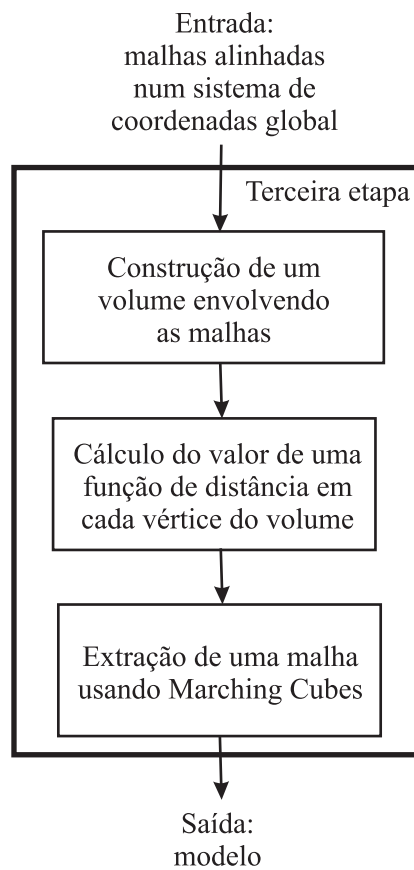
Entrada:
malhas alinhadas
num sistema de
coordenadas global

Terceira etapa

Construção de um
volume envolvendo
as malhas

Cálculo do valor de uma
função de distância em
cada vértice do volume

Extração de uma malha
usando Marching Cubes

Saída:
modelo